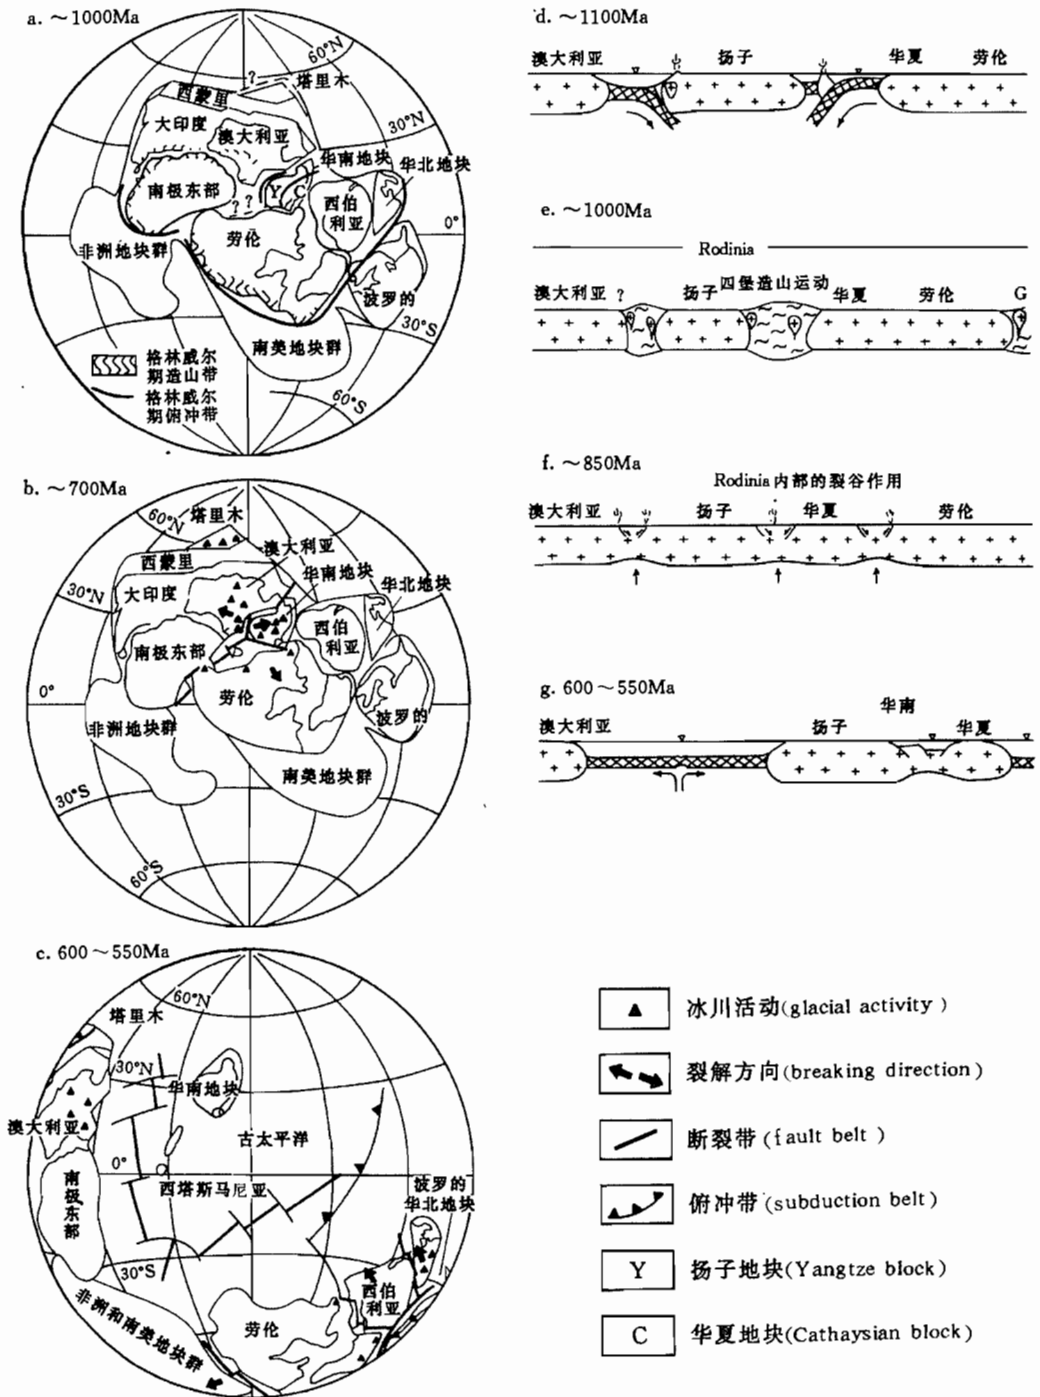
a. ~1000Ma

60°N
?
塔里木
西蒙里
大印度
澳大利亚
30°N
华南地块
华北地块
南极东部
Y
C
? ?
西伯利亚
0°
劳伦
非洲地块群
波罗的
30°S
格林威尔期造山带
格林威尔期俯冲带
南美地块群
60°S

b. ~700Ma

60°N
塔里木
西蒙里
澳大利亚
华南地块
华北地块
30°N
大印度
西伯利亚
南极东部
0°
劳伦
非洲地块群
波罗的
南美地块群
30°S
60°S

c. 600 ~550Ma

60°N
塔里木
30°N
华南地块
澳大利亚
古太平洋
0°
南极东部
西塔斯马尼亚
波罗的
华北地块
30°S
西伯利亚
劳伦
非洲和南美地块群

d. ~1100Ma

澳大利亚
扬子
华夏
劳伦

e. ~1000Ma

Rodinia

澳大利亚 ?
扬子
四堡造山运动
华夏
劳伦
G

f. ~850Ma

Rodinia内部的裂谷作用

澳大利亚
扬子
华夏
劳伦

g. 600 ~550Ma

华南
澳大利亚
扬子
华夏

冰川活动(glacial activity)

裂解方向(breaking direction)

断裂带(fault belt)

俯冲带(subduction belt)

Y 扬子地块(Yangtze block)

C 华夏地块(Cathaysian block)